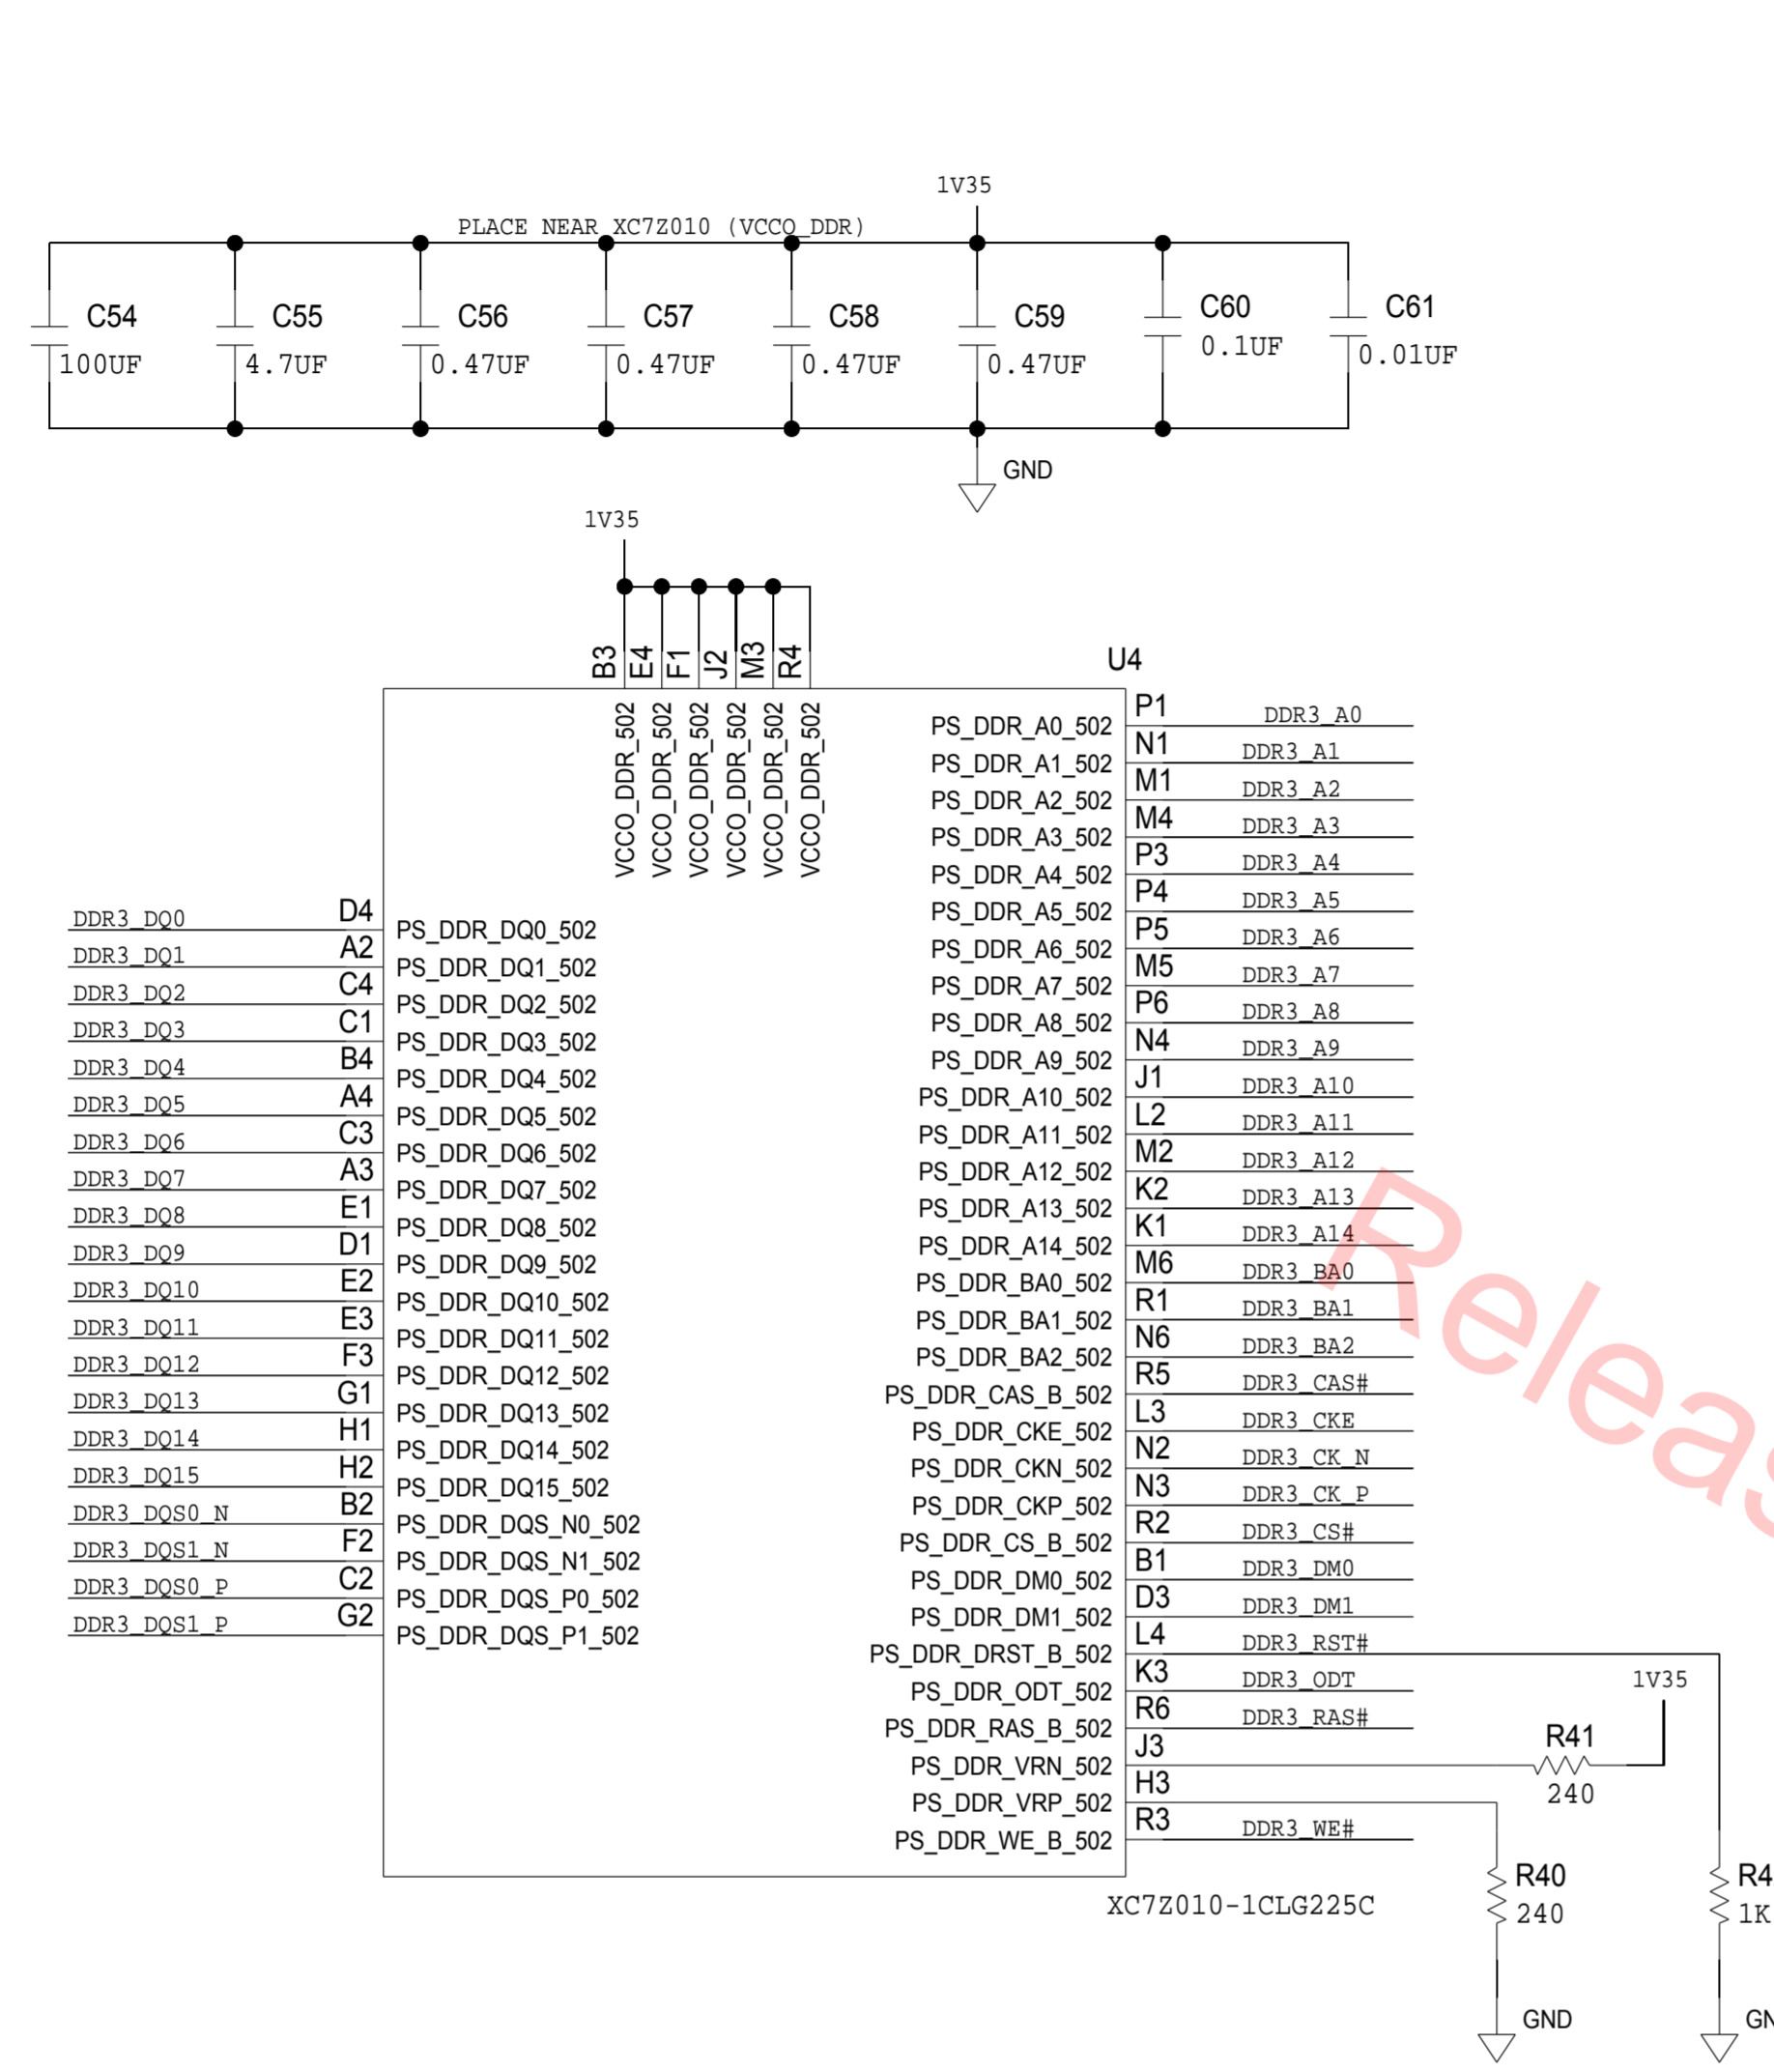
1V35

PLACE NEAR XC7Z010 (VCCO_DDR)

C54 100UF
C55 4.7UF
C56 0.47UF
C57 0.47UF
C58 0.47UF
C59 0.47UF
C60 0.1UF
C61 0.01UF

GND

1V35

B3 E4 F1 J2 M3 R4

U4

VCCO_DDR_502
VCCO_DDR_502
VCCO_DDR_502
VCCO_DDR_502
VCCO_DDR_502
VCCO_DDR_502

| Net | Pin | Pin Name |
|---|---|---|
| DDR3_DQ0 | D4 | PS_DDR_DQ0_502 |
| DDR3_DQ1 | A2 | PS_DDR_DQ1_502 |
| DDR3_DQ2 | C4 | PS_DDR_DQ2_502 |
| DDR3_DQ3 | C1 | PS_DDR_DQ3_502 |
| DDR3_DQ4 | B4 | PS_DDR_DQ4_502 |
| DDR3_DQ5 | A4 | PS_DDR_DQ5_502 |
| DDR3_DQ6 | C3 | PS_DDR_DQ6_502 |
| DDR3_DQ7 | A3 | PS_DDR_DQ7_502 |
| DDR3_DQ8 | E1 | PS_DDR_DQ8_502 |
| DDR3_DQ9 | D1 | PS_DDR_DQ9_502 |
| DDR3_DQ10 | E2 | PS_DDR_DQ10_502 |
| DDR3_DQ11 | E3 | PS_DDR_DQ11_502 |
| DDR3_DQ12 | F3 | PS_DDR_DQ12_502 |
| DDR3_DQ13 | G1 | PS_DDR_DQ13_502 |
| DDR3_DQ14 | H1 | PS_DDR_DQ14_502 |
| DDR3_DQ15 | H2 | PS_DDR_DQ15_502 |
| DDR3_DQS0_N | B2 | PS_DDR_DQS_N0_502 |
| DDR3_DQS1_N | F2 | PS_DDR_DQS_N1_502 |
| DDR3_DQS0_P | C2 | PS_DDR_DQS_P0_502 |
| DDR3_DQS1_P | G2 | PS_DDR_DQS_P1_502 |

| Pin Name | Pin | Net |
|---|---|---|
| PS_DDR_A0_502 | P1 | DDR3_A0 |
| PS_DDR_A1_502 | N1 | DDR3_A1 |
| PS_DDR_A2_502 | M1 | DDR3_A2 |
| PS_DDR_A3_502 | M4 | DDR3_A3 |
| PS_DDR_A4_502 | P3 | DDR3_A4 |
| PS_DDR_A5_502 | P4 | DDR3_A5 |
| PS_DDR_A6_502 | P5 | DDR3_A6 |
| PS_DDR_A7_502 | M5 | DDR3_A7 |
| PS_DDR_A8_502 | P6 | DDR3_A8 |
| PS_DDR_A9_502 | N4 | DDR3_A9 |
| PS_DDR_A10_502 | J1 | DDR3_A10 |
| PS_DDR_A11_502 | L2 | DDR3_A11 |
| PS_DDR_A12_502 | M2 | DDR3_A12 |
| PS_DDR_A13_502 | K2 | DDR3_A13 |
| PS_DDR_A14_502 | K1 | DDR3_A14 |
| PS_DDR_BA0_502 | M6 | DDR3_BA0 |
| PS_DDR_BA1_502 | R1 | DDR3_BA1 |
| PS_DDR_BA2_502 | N6 | DDR3_BA2 |
| PS_DDR_CAS_B_502 | R5 | DDR3_CAS# |
| PS_DDR_CKE_502 | L3 | DDR3_CKE |
| PS_DDR_CKN_502 | N2 | DDR3_CK_N |
| PS_DDR_CKP_502 | N3 | DDR3_CK_P |
| PS_DDR_CS_B_502 | R2 | DDR3_CS# |
| PS_DDR_DM0_502 | B1 | DDR3_DM0 |
| PS_DDR_DM1_502 | D3 | DDR3_DM1 |
| PS_DDR_DRST_B_502 | L4 | DDR3_RST# |
| PS_DDR_ODT_502 | K3 | DDR3_ODT |
| PS_DDR_RAS_B_502 | R6 | DDR3_RAS# |
| PS_DDR_VRN_502 | J3 | |
| PS_DDR_VRP_502 | H3 | |
| PS_DDR_WE_B_502 | R3 | DDR3_WE# |

1V35
R41 240
R40 240
R4 1K
XC7Z010-1CLG225C
GND
GN
Releas